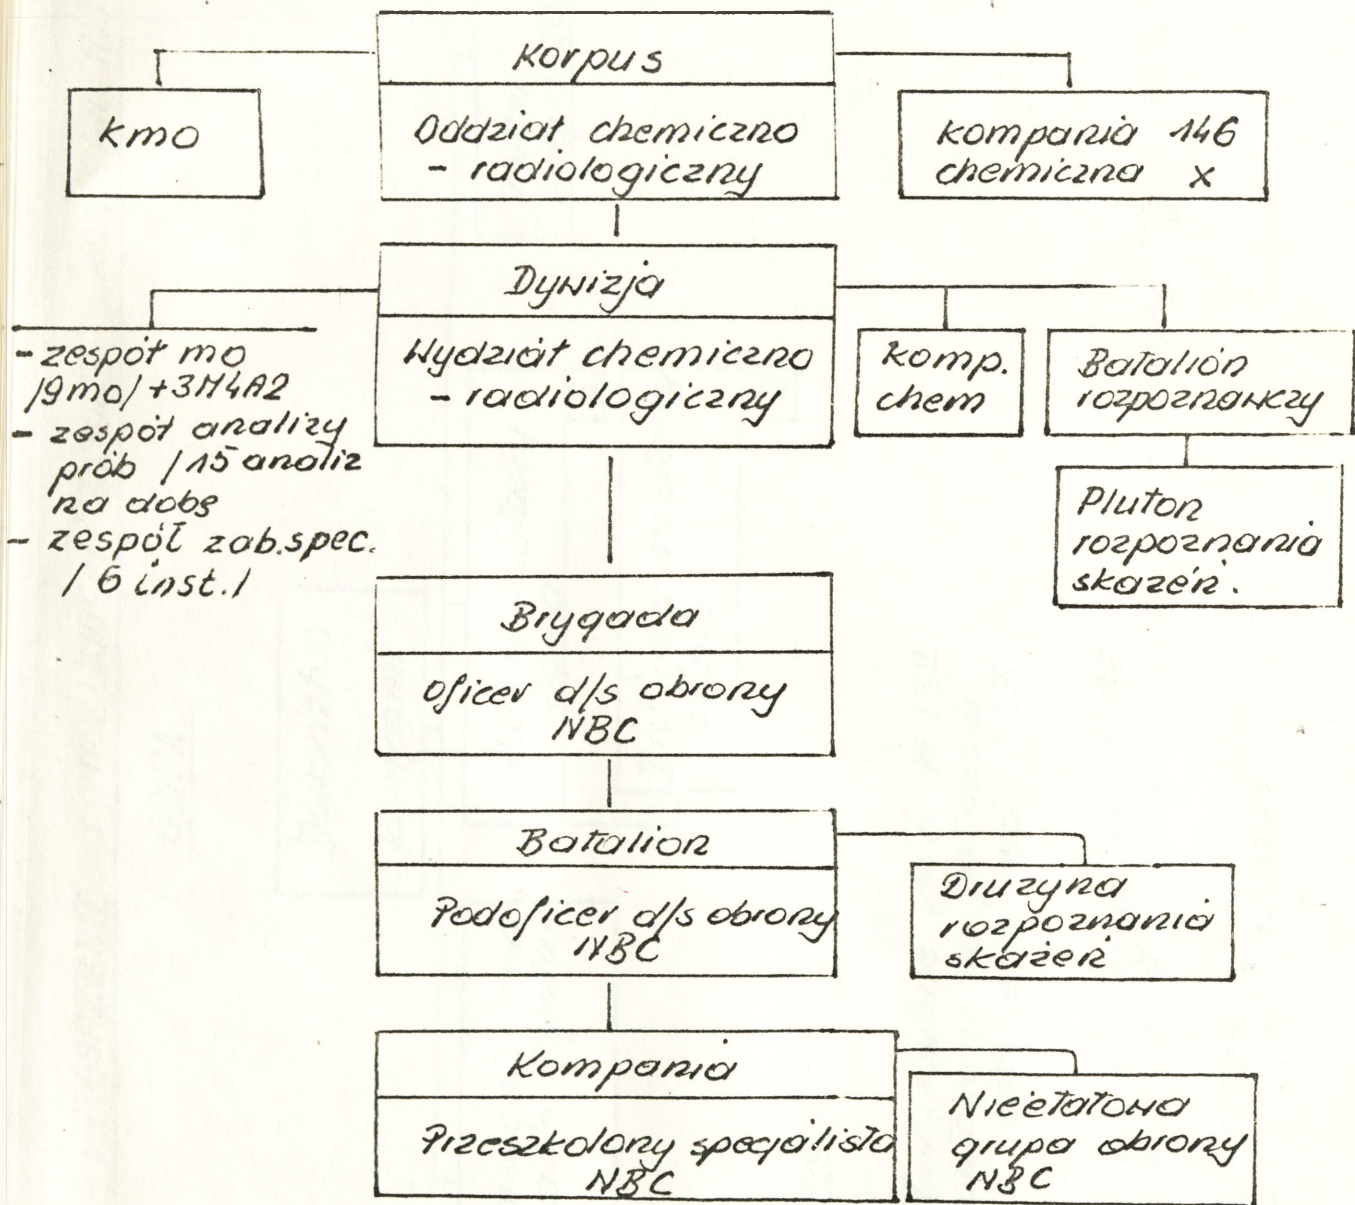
Korpus

Oddział chemiczno - radiologiczny

kmo

kompania 146 chemiczna x

Dywizja

Wydział chemiczno - radiologiczny

- zespół mo /9mo/ +3H4A2
- zespół analizy prób /15 analiz na dobę
- zespół zab.spec. / 6 inst./

komp. chem

Batalion rozpoznawczy

Pluton rozpoznania skażeń.

Brygada

Oficer d/s obrony NBC

Batalion

Podoficer d/s obrony NBC

Drużyna rozpoznania skażeń

Kompania

Przeszkolony specjalista NBC

Nieetatowa grupa obrony NBC